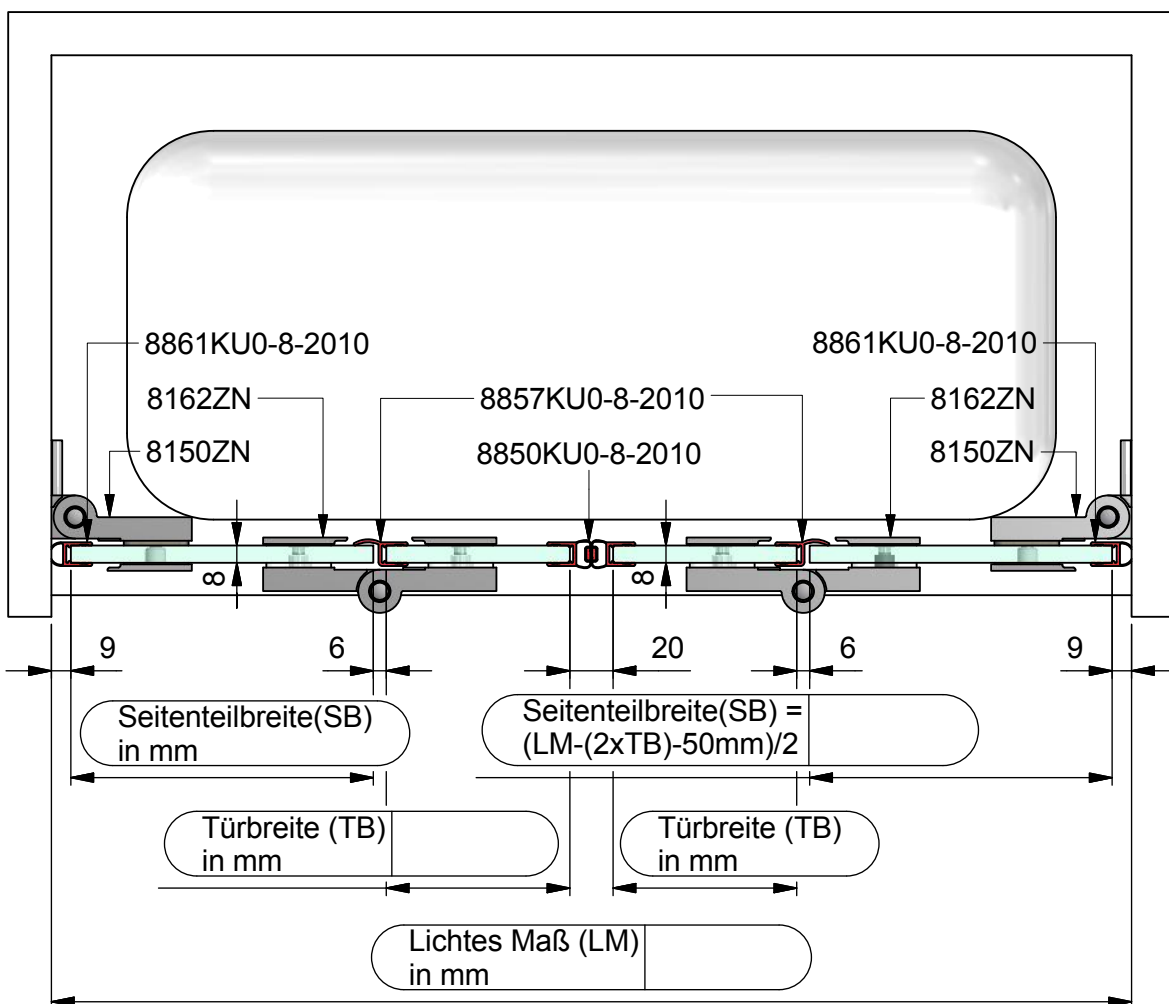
8861KU0-8-2010

8861KU0-8-2010

8162ZN

8857KU0-8-2010

8162ZN

8150ZN

8850KU0-8-2010

8150ZN

∞

∞

9

6

20

6

9

Seitenteilbreite(SB) in mm

Seitenteilbreite(SB) = (LM-(2xTB)-50mm)/2

Türbreite (TB) in mm

Türbreite (TB) in mm

Lichtes Maß (LM) in mm